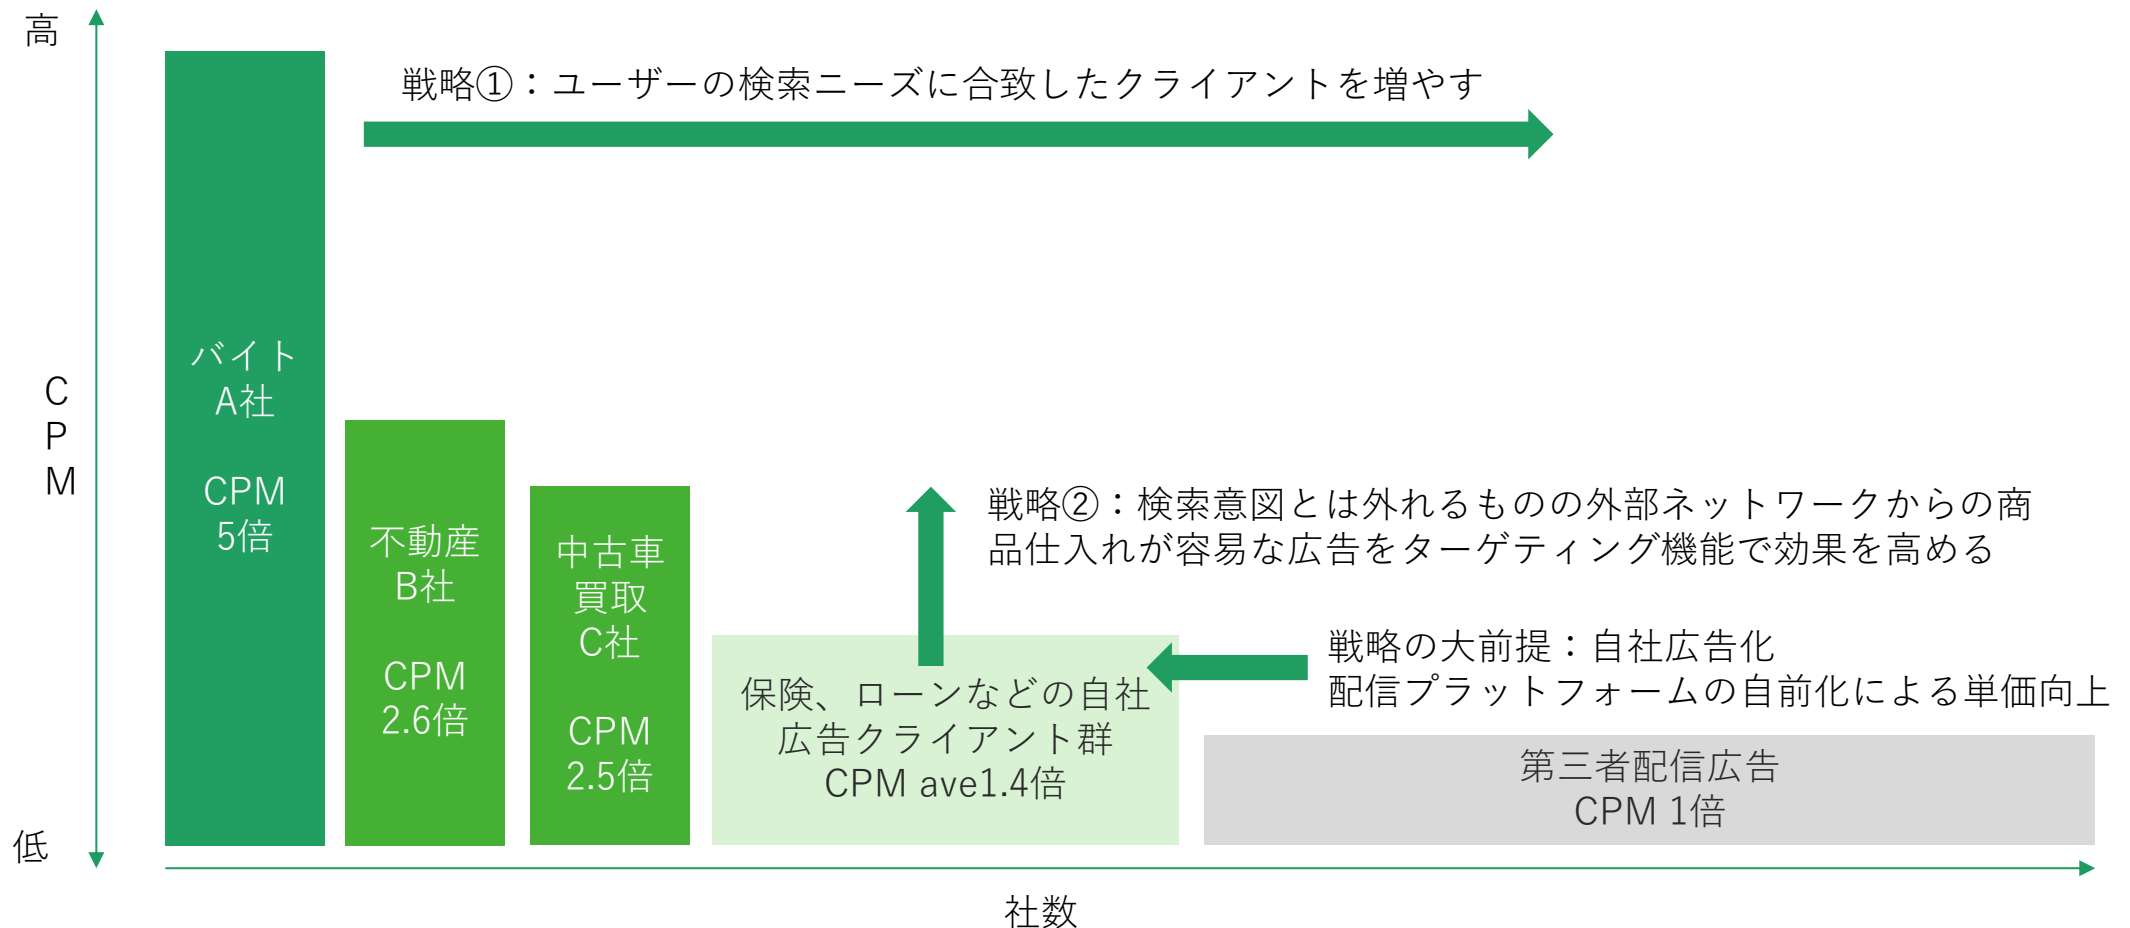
高

CPM

低

バイト
A社

CPM
5倍

不動産
B社

CPM
2.6倍

中古車
買取
C社

CPM
2.5倍

戦略①：ユーザーの検索ニーズに合致したクライアントを増やす

戦略②：検索意図とは外れるものの外部ネットワークからの商品仕入れが容易な広告をターゲティング機能で効果を高める

戦略の大前提：自社広告化
配信プラットフォームの自前化による単価向上

保険、ローンなどの自社
広告クライアント群
CPM ave1.4倍

第三者配信広告
CPM 1倍

社数